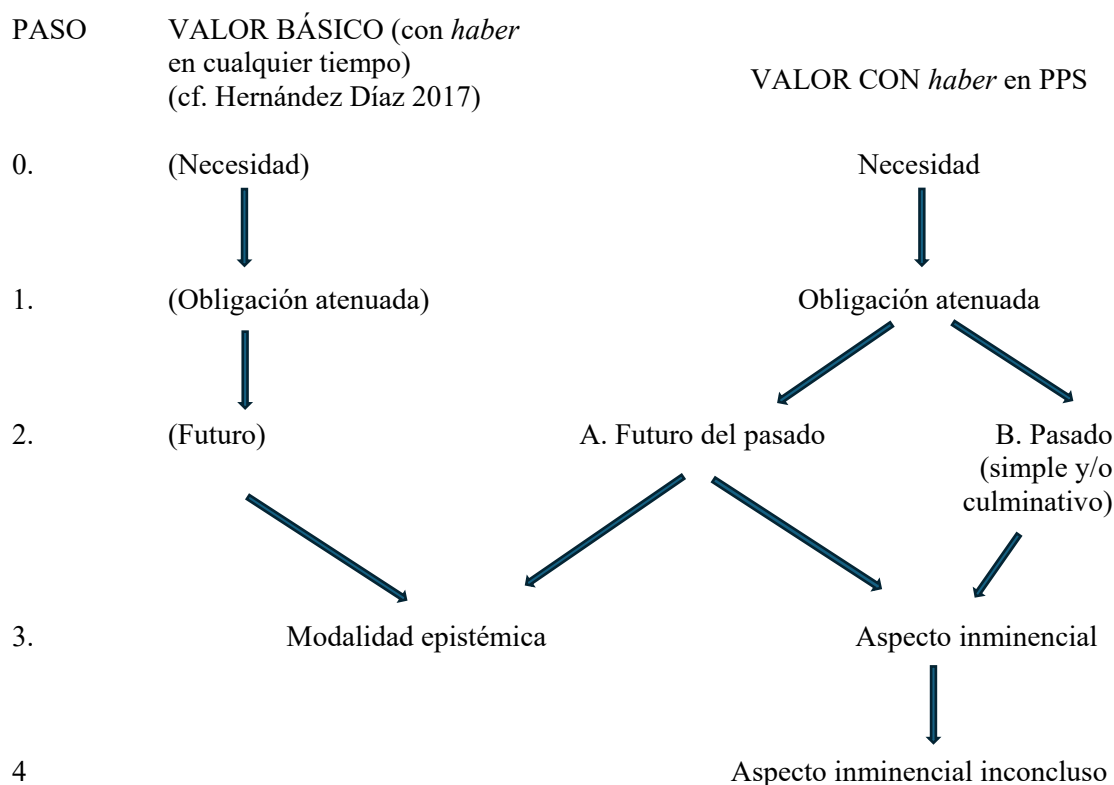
PASO VALOR BÁSICO (con *haber* en cualquier tiempo) (cf. Hernández Díaz 2017)

VALOR CON *haber* en PPS

0. (Necesidad)

Necesidad

1. (Obligación atenuada)

Obligación atenuada

2. (Futuro)

A. Futuro del pasado

B. Pasado (simple y/o culminativo)

3. Modalidad epistémica

Aspecto inminencial

4

Aspecto inminencial inconcluso